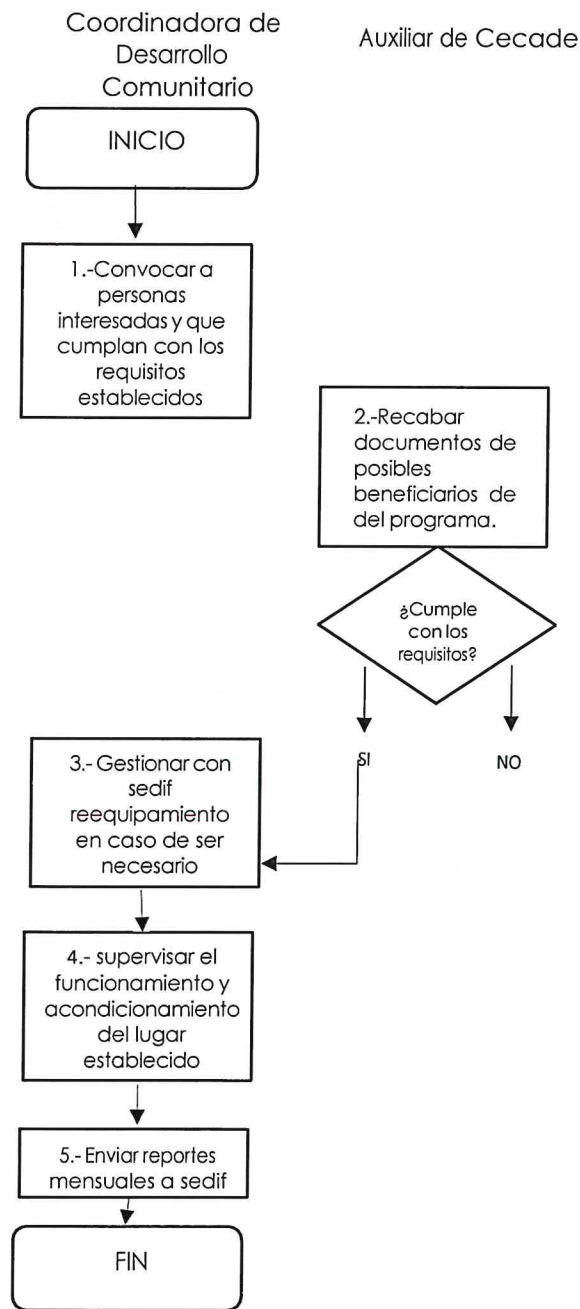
Coordinadora de Desarrollo Comunitario

Auxiliar de Cecade

INICIO

1.-Convocar a personas interesadas y que cumplan con los requisitos establecidos

2.-Recabar documentos de posibles beneficiarios de del programa.

¿Cumple con los requisitos?

SI

NO

3.- Gestionar con sedif reequipamiento en caso de ser necesario

4.- supervisar el funcionamiento y acondicionamiento del lugar establecido

5.- Enviar reportes mensuales a sedif

FIN